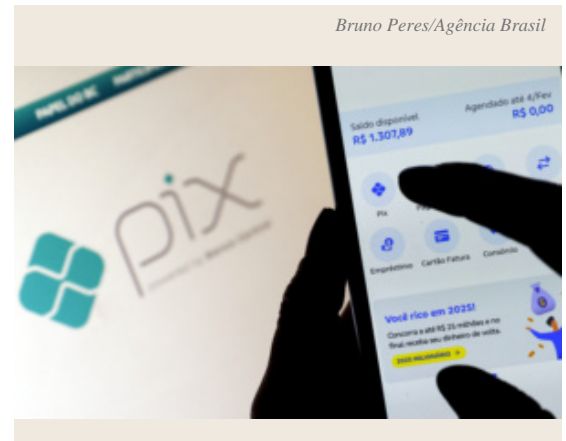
Bruno Peres/Agência Brasil

pix

Saldo disponível
R$ 1.307,89

Agendado até 4/Fev
R$ 0,00

Pix

Empréstimo Cartão Fatura Consórcio

Você rico em 2025!
Concorra a até R$ 25 milhões e no final receba seu dinheiro de volta.

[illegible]